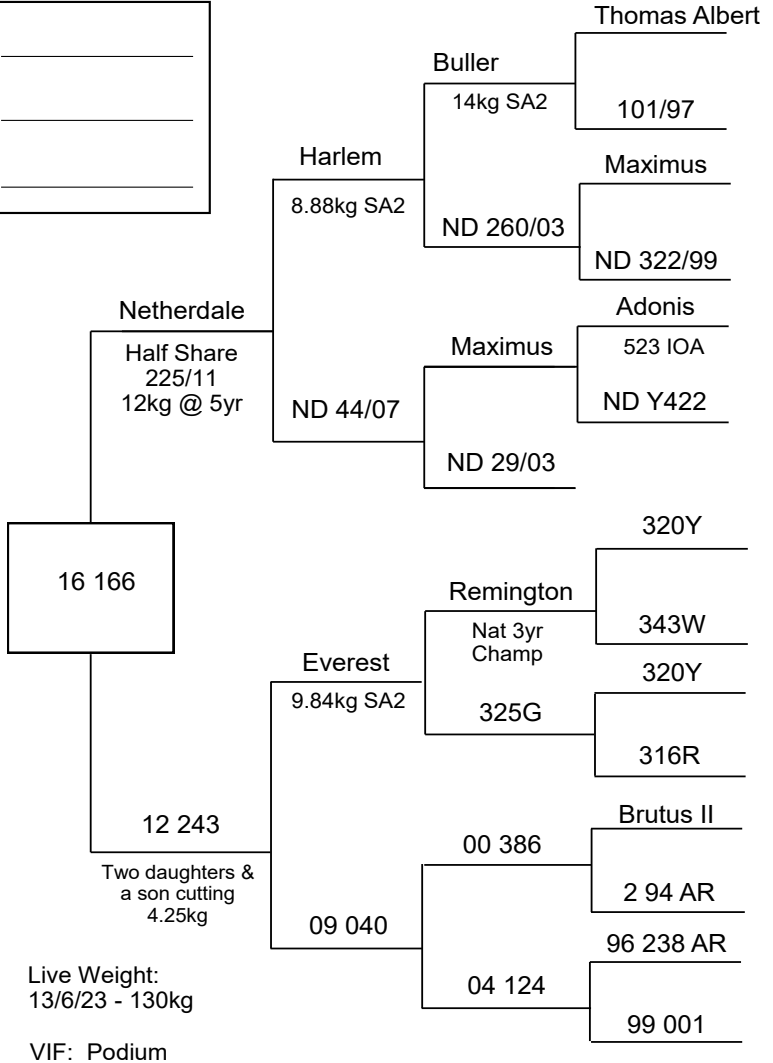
Thomas Albert

Buller

14kg SA2

101/97

Harlem

Maximus

8.88kg SA2

ND 260/03

ND 322/99

Netherdale

Adonis

Half Share
225/11
12kg @ 5yr

Maximus

523 IOA

ND 44/07

ND Y422

ND 29/03

320Y

16 166

Remington

Nat 3yr
Champ

343W

Everest

320Y

9.84kg SA2

325G

316R

12 243

Brutus II

Two daughters &
a son cutting
4.25kg

00 386

2 94 AR

09 040

96 238 AR

Live Weight:
13/6/23 - 130kg

04 124

99 001

VIF: Podium